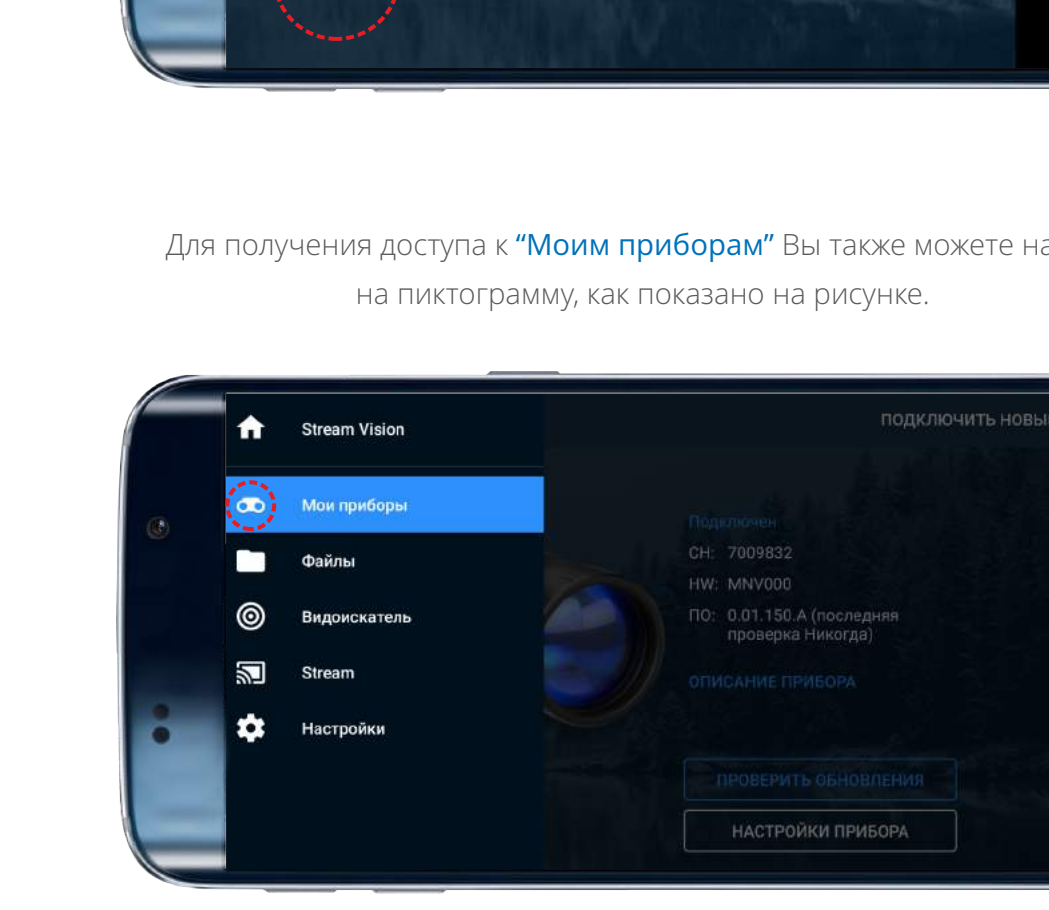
Для получения доступа к "Моим приборам" Вы также можете на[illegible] на пиктограмму, как показано на рисунке.

Stream Vision

Мои приборы

Файлы

Видоискатель

Stream

Настройки

ПОДКЛЮЧИТЬ НОВЫ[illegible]

Подключен

СН: 7009832

HW: MNV000

ПО: 0.01.150.A (последняя проверка Никогда)

ОПИСАНИЕ ПРИБОРА

ПРОВЕРИТЬ ОБНОВЛЕНИЯ

НАСТРОЙКИ ПРИБОРА